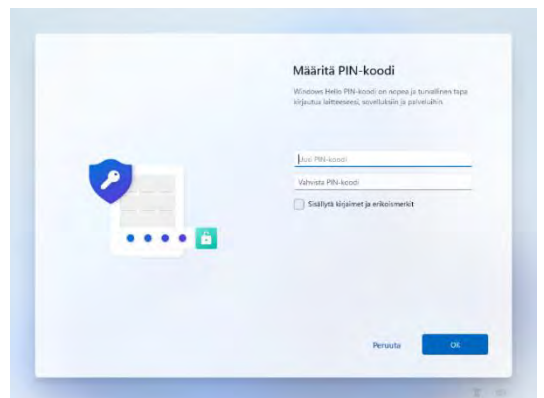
Määritä PIN-koodi

Windows Hello PIN-koodi on nopea ja turvallinen tapa kirjautua laitteeseesi, sovelluksiin ja palveluihin.

Uusi PIN-koodi

Vahvista PIN-koodi

Sisällytä kirjaimet ja erikoismerkit

Peruuta

OK